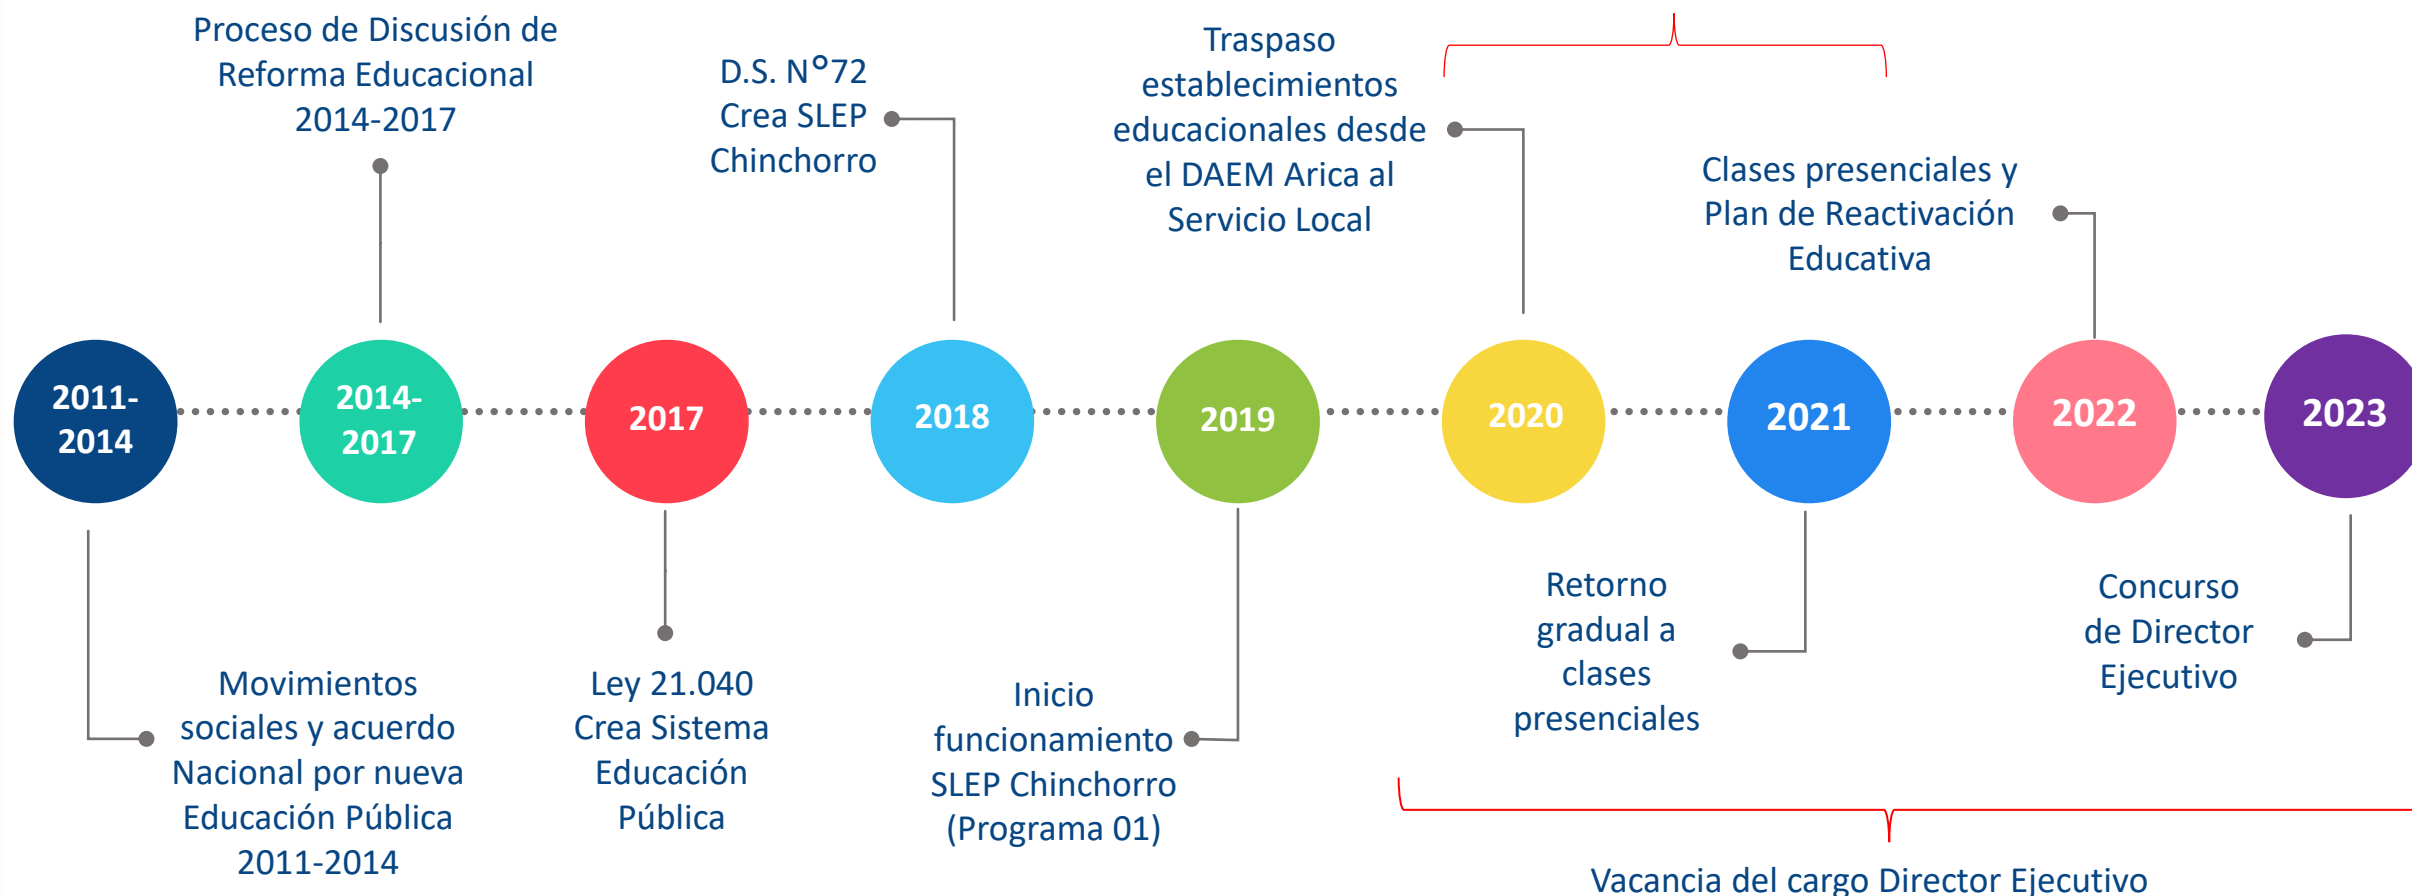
Proceso de Discusión de Reforma Educacional 2014-2017

D.S. N°72 Crea SLEP Chinchorro

Traspaso establecimientos educacionales desde el DAEM Arica al Servicio Local

Clases presenciales y Plan de Reactivación Educativa

2011-2014

2014-2017

2017

2018

2019

2020

2021

2022

2023

Movimientos sociales y acuerdo Nacional por nueva Educación Pública 2011-2014

Ley 21.040 Crea Sistema Educación Pública

Inicio funcionamiento SLEP Chinchorro (Programa 01)

Retorno gradual a clases presenciales

Concurso de Director Ejecutivo

Vacancia del cargo Director Ejecutivo